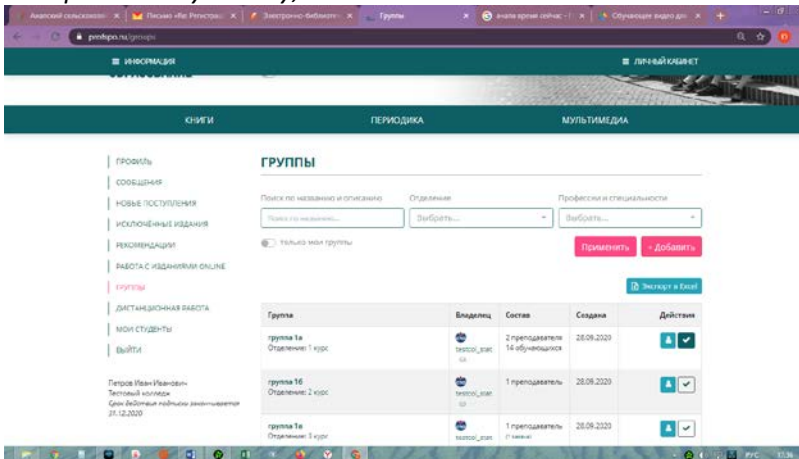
Ачинский сельскохозя | Письмо «Re: Регистрац | Электронно-библиоте | Группы | знала время сейчас | Обучающее видео для

profspo.ru/groups

≡ ИНФОРМАЦИЯ

≡ ЛИЧНЫЙ КАБИНЕТ

КНИГИ

ПЕРИОДИКА

МУЛЬТИМЕДИА

ПРОФИЛЬ

СООБЩЕНИЯ

НОВЫЕ ПОСТУПЛЕНИЯ

ИСКЛЮЧЁННЫЕ ИЗДАНИЯ

РЕКОМЕНДАЦИИ

РАБОТА С ИЗДАНИЯМИ ONLINE

ГРУППЫ

ДИСТАНЦИОННАЯ РАБОТА

МОИ СТУДЕНТЫ

ВЫЙТИ

Петров Иван Иванович
Тестовый колледж
Срок действия подписки заканчивается 31.12.2020

ГРУППЫ

Поиск по названию и описанию

Поиск по названию...

Отделение

Выбрать...

Профессии и специальности

Выбрать...

только мои группы

Применить

+ Добавить

Экспорт в Excel

| Группа | Владелец | Состав | Создана | Действия |
|---|---|---|---|---|
| группа 1а Отделение: 1 курс | testcol_stat | 2 преподавателя 14 обучающихся | 28.09.2020 | |
| группа 1б Отделение: 2 курс | testcol_stat | 1 преподаватель | 28.09.2020 | |
| группа 1в Отделение: 3 курс | testcol_stat | 1 преподаватель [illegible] | 28.09.2020 | |

РУС 13:36